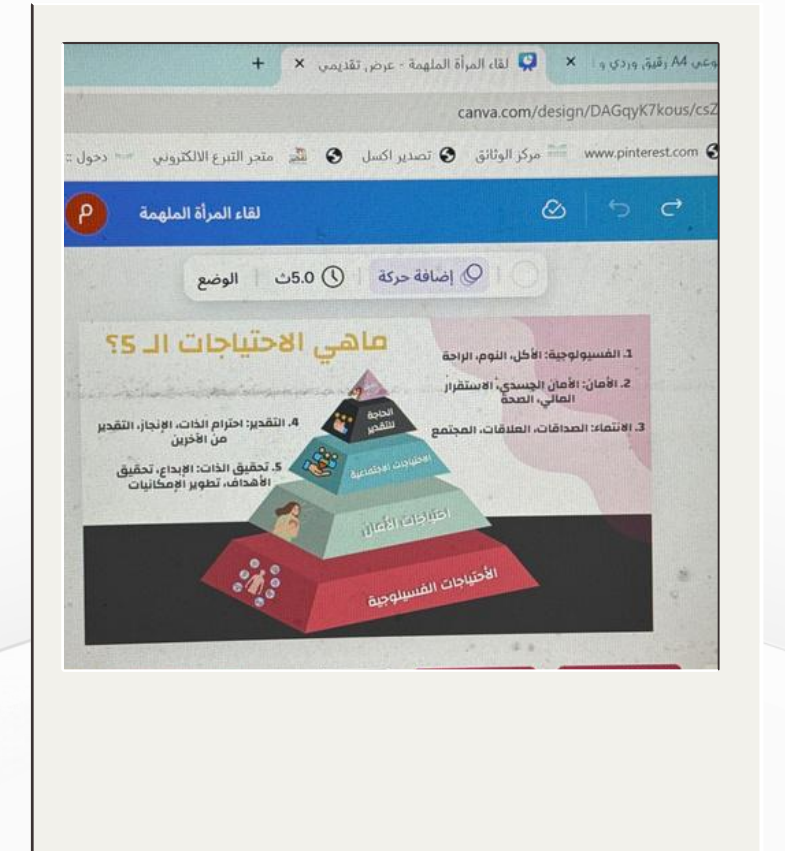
وعي A4 رقيق، وردي و ×
لقاء المرأة الملهمة - عرض تقديمي ×
+
canva.com/design/DAGqyK7kous/csZ
www.pinterest.com
مركز الوثائق
تصدير اكسل
متجر التبرع الالكتروني
دخول
لقاء المرأة الملهمة
P
إضافة حركة
5.0ث
الوضع

ماهي الاحتياجات الـ 5؟
1. الفسيولوجية: الأكل، النوم، الراحة
2. الأمان: الأمان الجسدي، الاستقرار المالي، الصحة
3. الانتماء: الصداقات، العلاقات، المجتمع
4. التقدير: احترام الذات، الإنجاز، التقدير من الآخرين
5. تحقيق الذات: الإبداع، تحقيق الأهداف، تطوير الإمكانيات
الحاجة للتقدير
احتياجات اجتماعية
احتياجات الأمان
الاحتياجات الفسيولوجية